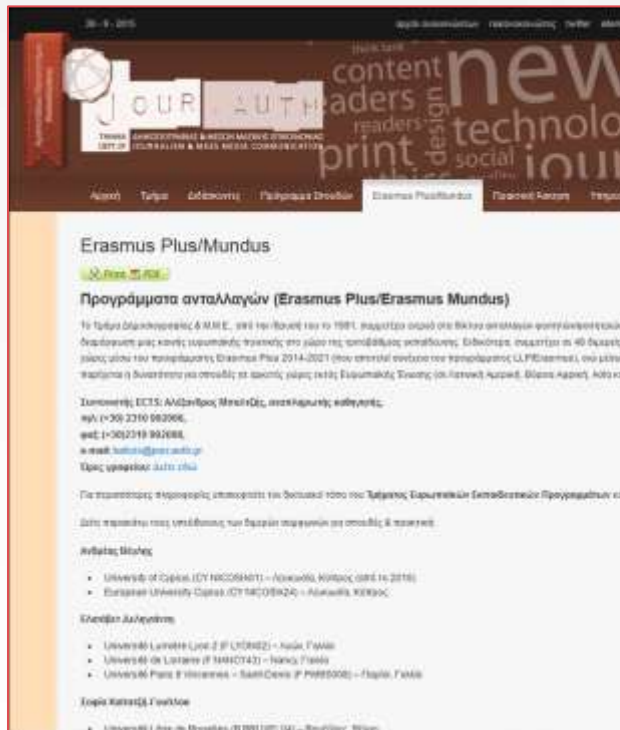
26 - 6 - 2015

JOUR AUTH

ΤΜΗΜΑ ΔΗΜΟΣΙΟΓΡΑΦΙΑΣ & ΜΕΣΩΝ ΜΑΖΙΚΗΣ ΕΠΙΚΟΙΝΩΝΙΑΣ
DEPT OF JOURNALISM & MASS MEDIA COMMUNICATION

content new readers technolo print design social jour

Αρχική Τμήμα Διδάσκοντες Πρόγραμμα Σπουδών Erasmus Plus/Mundus

Erasmus Plus/Mundus

Print PDF

Προγράμματα ανταλλαγών (Erasmus Plus/Erasmus Mundus)

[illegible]

Συντονιστής ECTS: Αλέξανδρος Μπαλτζής, αναπληρωτής καθηγητής,
τηλ: (+30) 2310 992066,
φαξ: (+30)2310 992688,
e-mail: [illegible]
Ώρες γραφείου: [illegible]

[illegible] Τμήματος Ευρωπαϊκών Εκπαιδευτικών Προγραμμάτων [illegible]

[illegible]

Ανδρέας Βέγλης

• University of Cyprus (CY NICOSIA01) – Λευκωσία, Κύπρος (από το 2016)
• European University Cyprus (CY NICOSIA24) – Λευκωσία, Κύπρος

Ελισάβετ Δελημάνη

• Université Lumière Lyon 2 (F LYON02) – Λυών, Γαλλία
• Université de Lorraine (F NANCY43) – Nancy, Γαλλία
• Université Paris 8 Vincennes – Saint-Denis (F PARIS008) – Παρίσι, Γαλλία

Σοφία Καϊτατζή Γουίτλοκ

• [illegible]